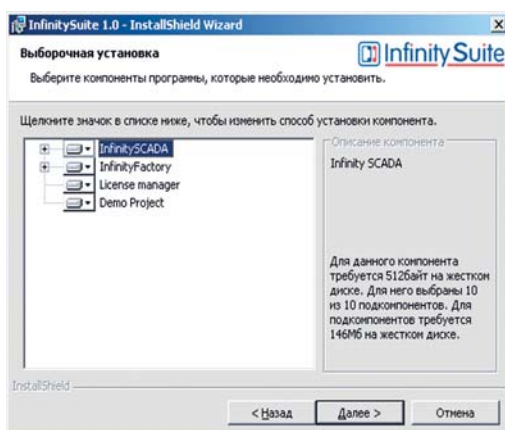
InfinitySuite 1.0 - InstallShield Wizard

×

Выборочная установка

Infinity Suite

Выберите компоненты программы, которые необходимо установить.

Щелкните значок в списке ниже, чтобы изменить способ установки компонента.

InfinitySCADA
InfinityFactory
License manager
Demo Project

Описание компонента

Infinity SCADA

Для данного компонента требуется 512байт на жестком диске. Для него выбраны 10 из 10 подкомпонентов. Для подкомпонентов требуется 146Мб на жестком диске.

InstallShield

< Назад

Далее >

Отмена